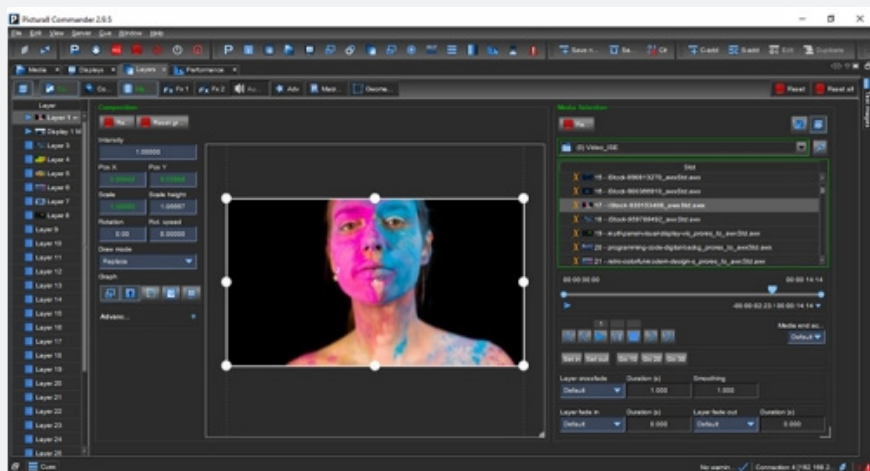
Pictorall Commander 2.6.5

File Edit View Server Cue Window Help

Save n... Sa... Cit... Cuedit Cuedit Edit Duplicate

Media Displays Layers Performance

Co... Fx 1 Fx 2 Au... Adv Mesh... Geome...

Reset Reset all

Layer

Layer 1
Display 1 M
Layer 3
Layer 4
Layer 5
Layer 6
Layer 7
Layer 8
Layer 9
Layer 10
Layer 11
Layer 12
Layer 13
Layer 14
Layer 15
Layer 16
Layer 17
Layer 18
Layer 19
Layer 20
Layer 21
Layer 22
Layer 23
Layer 24
Layer 25

Composition

Intensity
1.000000
Pos X
Pos Y
Scale
Scale height
1.00000
1.00000
Rotation
Rot. speed
0.00
0.00000
Draw mode
Replace
Graph

Advanc...

Media Selection

(0) Video_ISE

Slot

15 - iStock-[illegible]_aweStd.aww
16 - iStock-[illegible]_aweStd.aww
17 - iStock-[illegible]_aweStd.aww
18 - iStock-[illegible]_aweStd.aww
19 - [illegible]_prores_to_aweStd.aww
20 - programming-code-digital-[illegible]_prores_to_aweStd.aww
21 - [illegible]_prores_to_aweStd.aww

00:00:00:00
00:00:14:14
-00:00:02:23 / 00:00:14:14

Media end ac...
Default

Layer crossfade
Duration (s)
Smoothing
Default
1.000
1.000

Layer fade in
Duration (s)
Layer fade out
Duration (s)
Default
0.000
Default
0.000

Cues

No warnin...
Connection 4 (192.168.2...